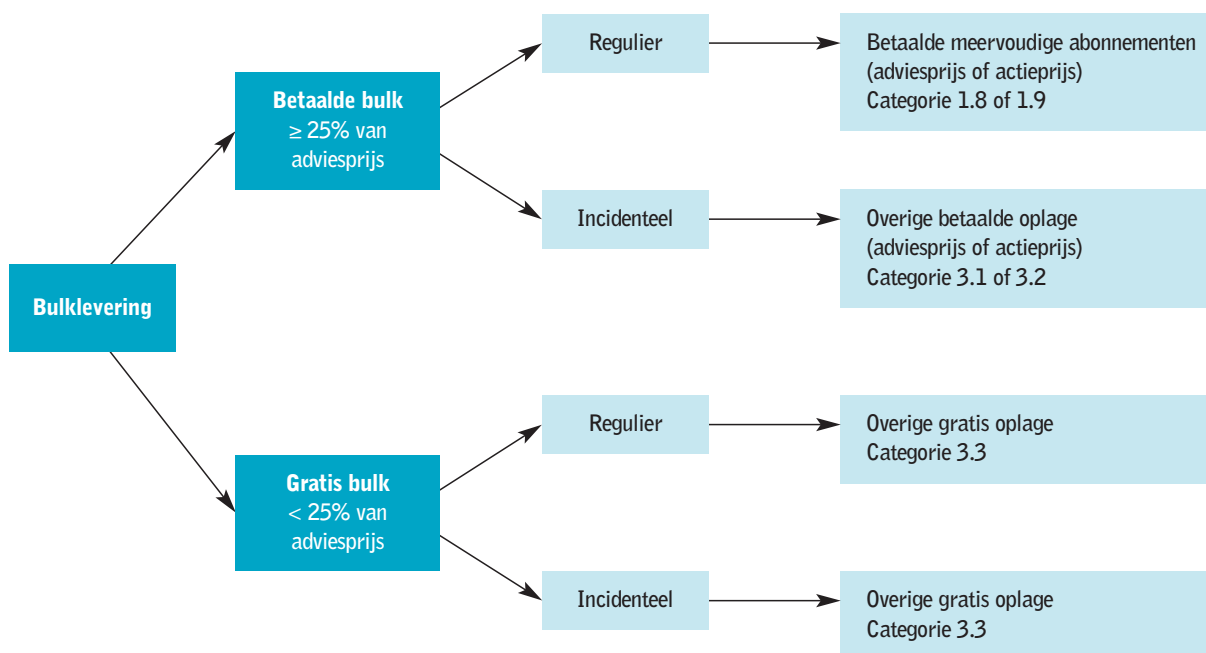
Bulklevering

Betaalde bulk
$\geq$ 25% van adviesprijs

Regulier

Betaalde meervoudige abonnementen
(adviesprijs of actieprijs)
Categorie 1.8 of 1.9

Incidenteel

Overige betaalde oplage
(adviesprijs of actieprijs)
Categorie 3.1 of 3.2

Gratis bulk
< 25% van adviesprijs

Regulier

Overige gratis oplage
Categorie 3.3

Incidenteel

Overige gratis oplage
Categorie 3.3